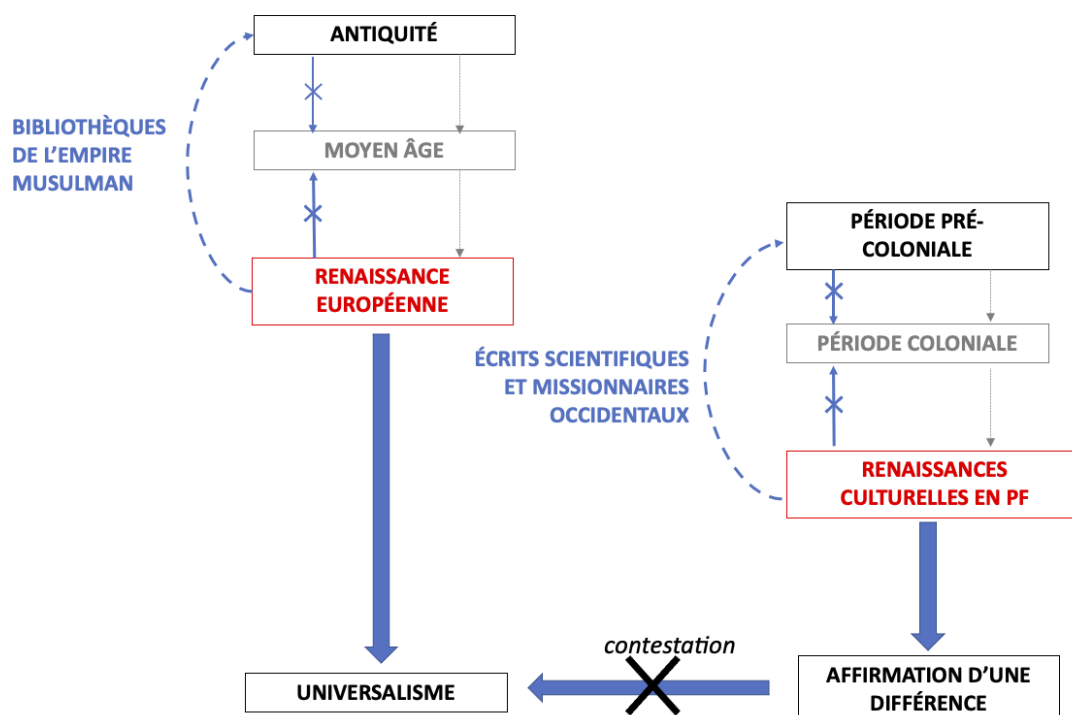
ANTIQUITÉ

BIBLIOTHÈQUES DE L'EMPIRE MUSULMAN

MOYEN ÂGE

RENAISSANCE EUROPÉENNE

PÉRIODE PRÉ-COLONIALE

ÉCRITS SCIENTIFIQUES ET MISSIONNAIRES OCCIDENTAUX

PÉRIODE COLONIALE

RENAISSANCES CULTURELLES EN PF

contestation

UNIVERSALISME

AFFIRMATION D'UNE DIFFÉRENCE